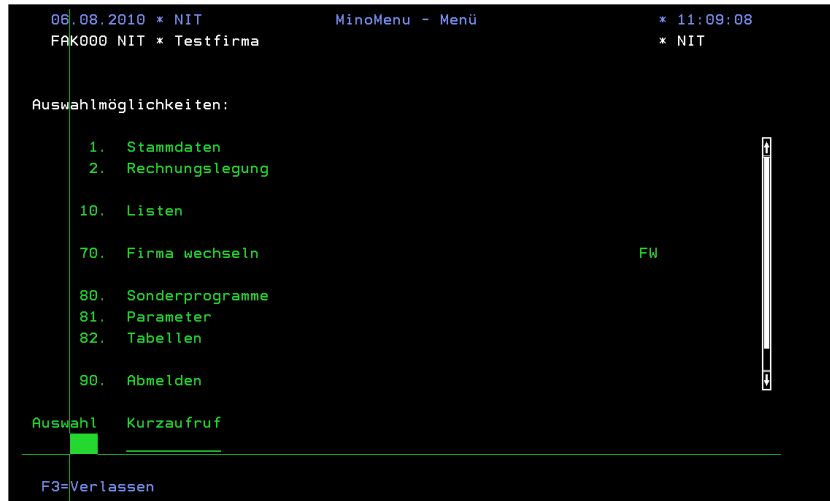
06.08.2010 * NIT MinoMenu - Menü * 11:09:08
FAK000 NIT * Testfirma * NIT

Auswahlmöglichkeiten:

1. Stammdaten
2. Rechnungslegung

10. Listen

70. Firma wechseln FW

80. Sonderprogramme
81. Parameter
82. Tabellen

90. Abmelden

Auswahl Kurzaufruf

F3=Verlassen